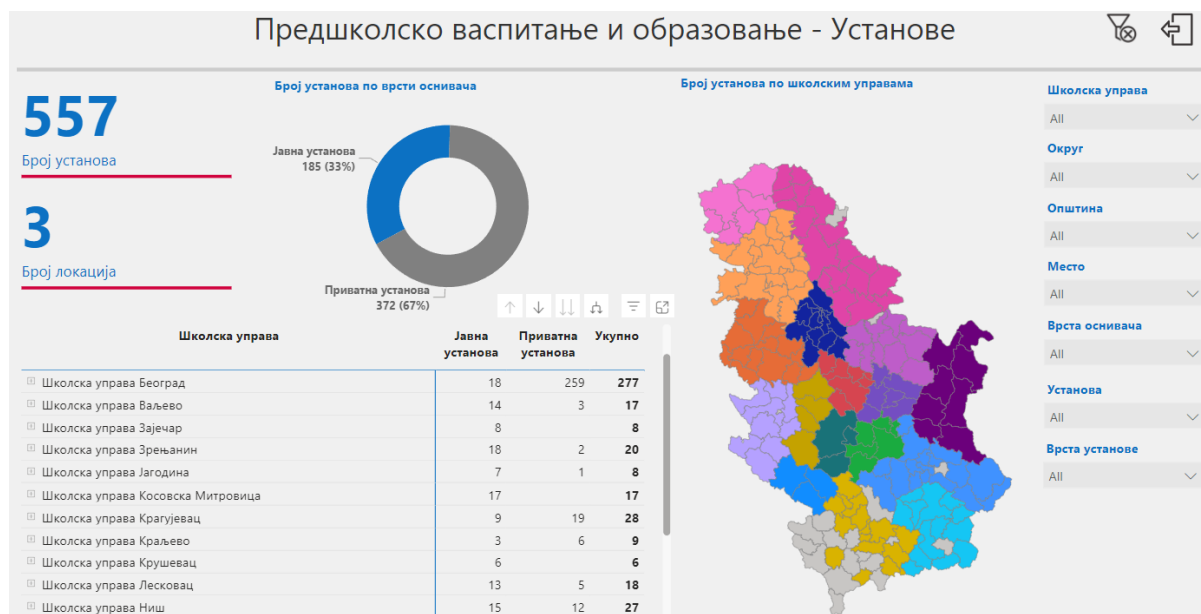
Предшколско васпитање и образовање - Установе

557
Број установа

3
Број локација

Број установа по врсти оснивача

Јавна установа
185 (33%)

Приватна установа
372 (67%)

| Школска управа | Јавна установа | Приватна установа | Укупно |
|---|---|---|---|
| Школска управа Београд | 18 | 259 | 277 |
| Школска управа Ваљево | 14 | 3 | 17 |
| Школска управа Зајечар | 8 | | 8 |
| Школска управа Зрењанин | 18 | 2 | 20 |
| Школска управа Јагодина | 7 | 1 | 8 |
| Школска управа Косовска Митровица | 17 | | 17 |
| Школска управа Крагујевац | 9 | 19 | 28 |
| Школска управа Краљево | 3 | 6 | 9 |
| Школска управа Крушевац | 6 | | 6 |
| Школска управа Лесковац | 13 | 5 | 18 |
| Школска управа Ниш | 15 | 12 | 27 |

Број установа по школским управама

Школска управа
All
Округ
All
Општина
All
Место
All
Врста оснивача
All
Установа
All
Врста установе
All